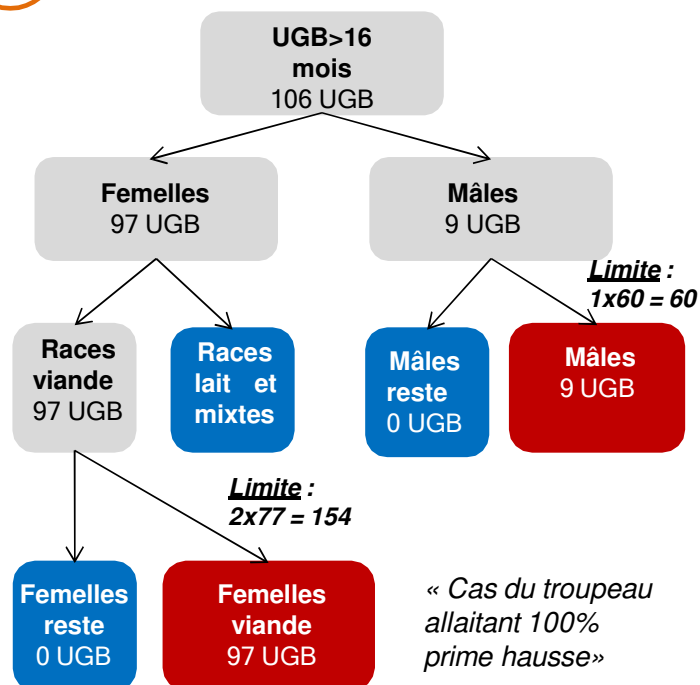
UGB>16 mois
106 UGB

Femelles
97 UGB

Mâles
9 UGB

Limite :
1x60 = 60

Races viande
97 UGB

Races lait et mixtes

Mâles reste
0 UGB

Mâles
9 UGB

Limite :
2x77 = 154

Femelles reste
0 UGB

Femelles viande
97 UGB

« Cas du troupeau allaitant 100% prime hausse»